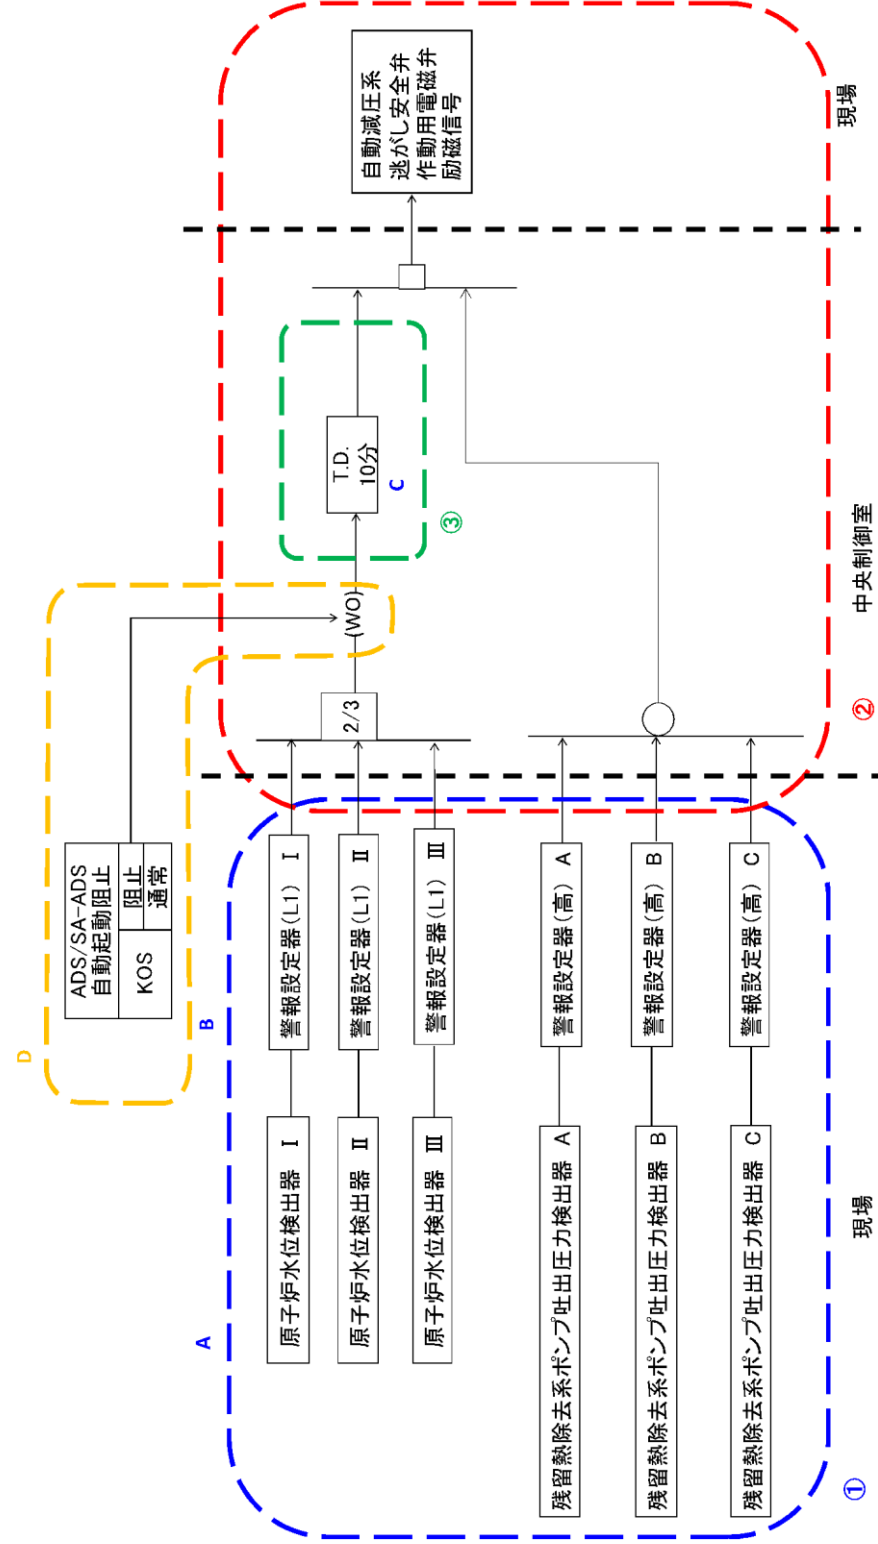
自動減圧系
逃がし安全弁
作動用電磁弁
励磁信号

現場

T.D.
10分

C

③

中央制御室

②

(WO)

2/3

ADS/SA-ADS
自動起動阻止

KOS

阻止
通常

D

B

警報設定器(L1) Ⅰ
警報設定器(L1) Ⅱ
警報設定器(L1) Ⅲ

警報設定器(高) A
警報設定器(高) B
警報設定器(高) C

原子炉水位検出器 Ⅰ
原子炉水位検出器 Ⅱ
原子炉水位検出器 Ⅲ

残留熱除去系ポンプ吐出圧力検出器 A
残留熱除去系ポンプ吐出圧力検出器 B
残留熱除去系ポンプ吐出圧力検出器 C

A

現場

①